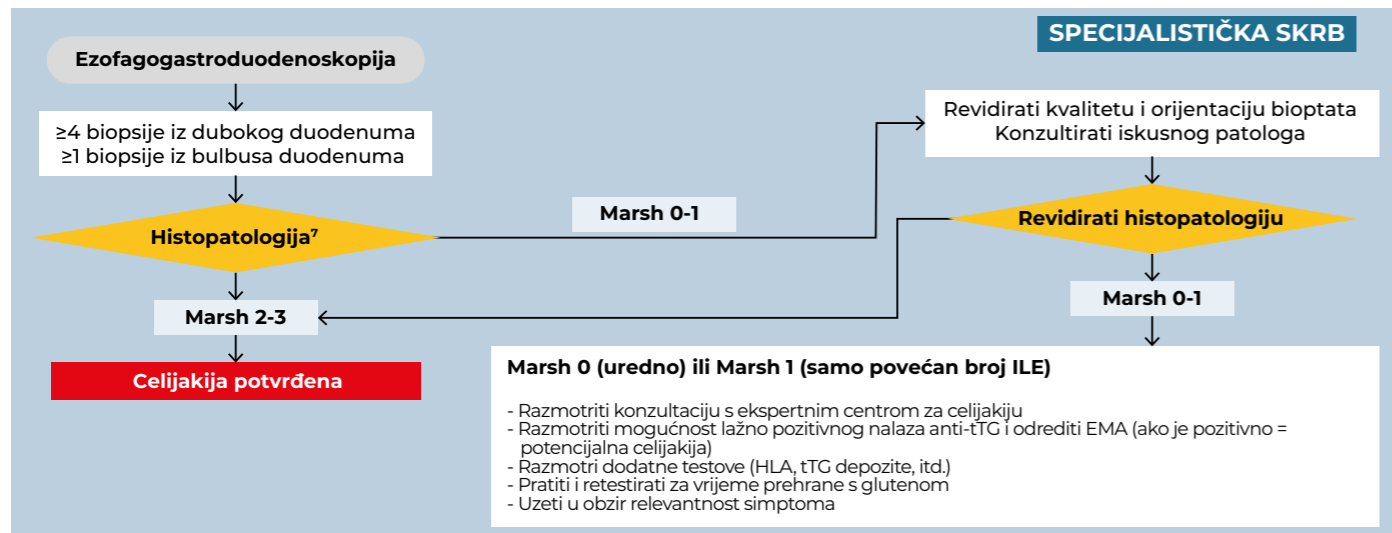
SPECIJALISTIČKA SKRB

Ezofagogastroduodenoskopija

≥4 biopsije iz dubokog duodenuma
≥1 biopsije iz bulbusa duodenuma

Histopatologija$^7$

Marsh 2-3

Celijakija potvrđena

Marsh 0-1

Revidirati kvalitetu i orijentaciju bioptata
Konzultirati iskusnog patologa

Revidirati histopatologiju

Marsh 0-1

Marsh 0 (uredno) ili Marsh 1 (samo povećan broj ILE)

- Razmotriti konzultaciju s ekspertnim centrom za celijakiju
- Razmotriti mogućnost lažno pozitivnog nalaza anti-tTG i odrediti EMA (ako je pozitivno = potencijalna celijakija)
- Razmotri dodatne testove (HLA, tTG depozite, itd.)
- Pratiti i retestirati za vrijeme prehrane s glutenom
- Uzeti u obzir relevantnost simptoma